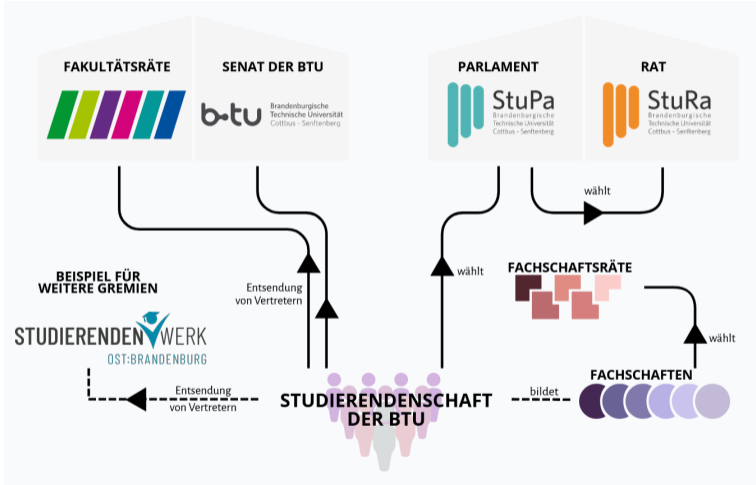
FAKULTÄTSRÄTE

SENAT DER BTU

b-tu Brandenburgische Technische Universität Cottbus - Senftenberg

PARLAMENT

StuPa Brandenburgische Technische Universität Cottbus - Senftenberg

RAT

StuRa Brandenburgische Technische Universität Cottbus - Senftenberg

wählt

Entsendung von Vertretern

wählt

FACHSCHAFTSRÄTE

BEISPIEL FÜR WEITERE GREMIEN

STUDIERENDENWERK OST:BRANDENBURG

wählt

FACHSCHAFTEN

Entsendung von Vertretern

STUDIERENDENSCHAFT DER BTU

bildet